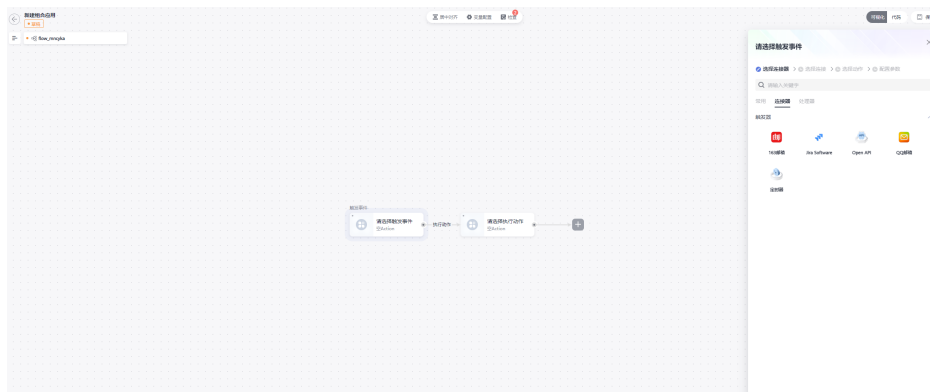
新建组合应用
草稿

flow_nmcyka

触发事件

请选择触发事件
Action

执行动作

请选择执行动作
Action

请选择触发事件

选择连接器 > 选择连接 > 选择动作 > 配置参数

请输入关键字

常用 连接器 处理器

触发器

163邮箱

Jira Software

Open API

QQ邮箱

定时器

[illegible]

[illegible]

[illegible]

可视化

代码